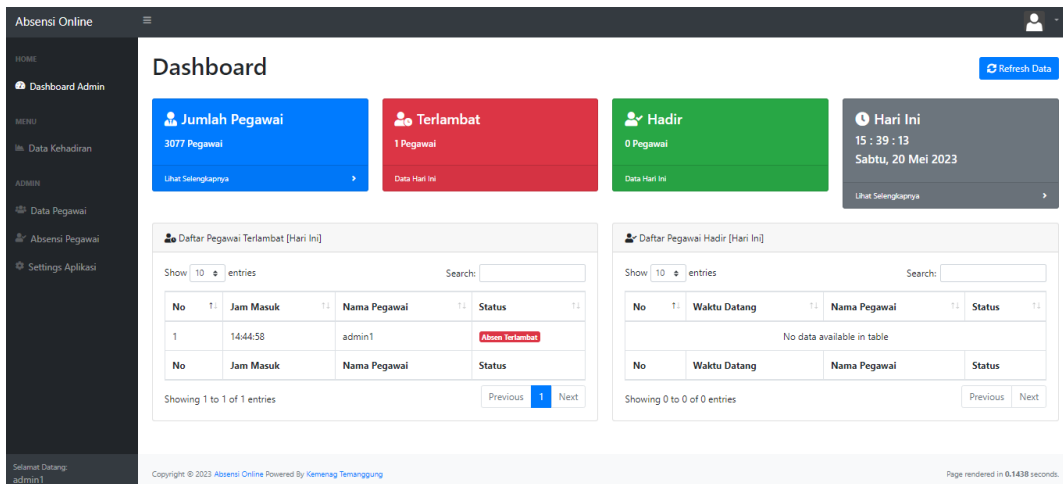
Absensi Online

HOME
Dashboard Admin
MENU
Data Kehadiran
ADMIN
Data Pegawai
Absensi Pegawai
Settings Aplikasi

Selamat Datang:
admin1

Dashboard

Refresh Data

Jumlah Pegawai
3077 Pegawai
Lihat Selengkapnya

Terlambat
1 Pegawai
Data Hari Ini

Hadir
0 Pegawai
Data Hari Ini

Hari Ini
15 : 39 : 13
Sabtu, 20 Mei 2023
Lihat Selengkapnya

Daftar Pegawai Terlambat [Hari Ini]

Show 10 entries
Search:

| No | Jam Masuk | Nama Pegawai | Status |
|---|---|---|---|
| 1 | 14:44:58 | admin1 | Absen Terlambat |
| No | Jam Masuk | Nama Pegawai | Status |

Showing 1 to 1 of 1 entries
Previous 1 Next

Daftar Pegawai Hadir [Hari Ini]

Show 10 entries
Search:

| No | Waktu Datang | Nama Pegawai | Status |
|---|---|---|---|
| No data available in table | | | |
| No | Waktu Datang | Nama Pegawai | Status |

Showing 0 to 0 of 0 entries
Previous Next

Copyright © 2023 Absensi Online Powered By Kemenag Temanggung

Page rendered in 0.1438 seconds.